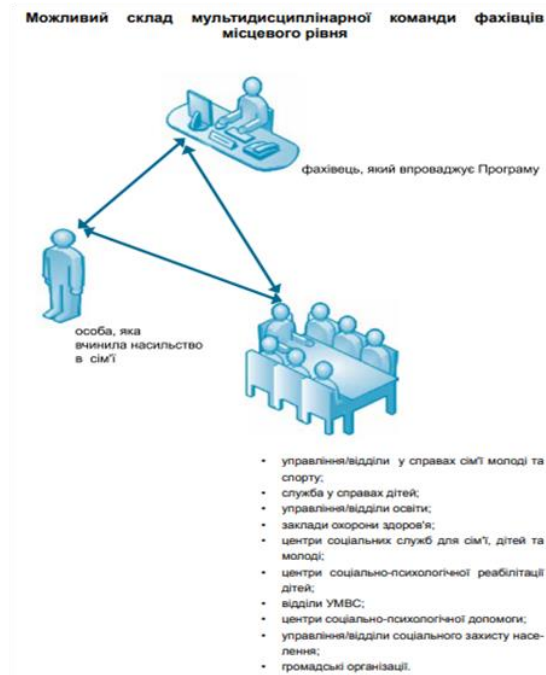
Можливий склад мультидисциплінарної команди фахівців місцевого рівня

фахівець, який впроваджує Програму

особа, яка вчинила насильство в сім'ї

- управління/відділи у справах сім'ї молоді та спорту;
- служба у справах дітей;
- управління/відділи освіти;
- заклади охорони здоров'я;
- центри соціальних служб для сім'ї, дітей та молоді;
- центри соціально-психологічної реабілітації дітей;
- відділи УМВС;
- центри соціально-психологічної допомоги;
- управління/відділи соціального захисту населення;
- громадські організації.